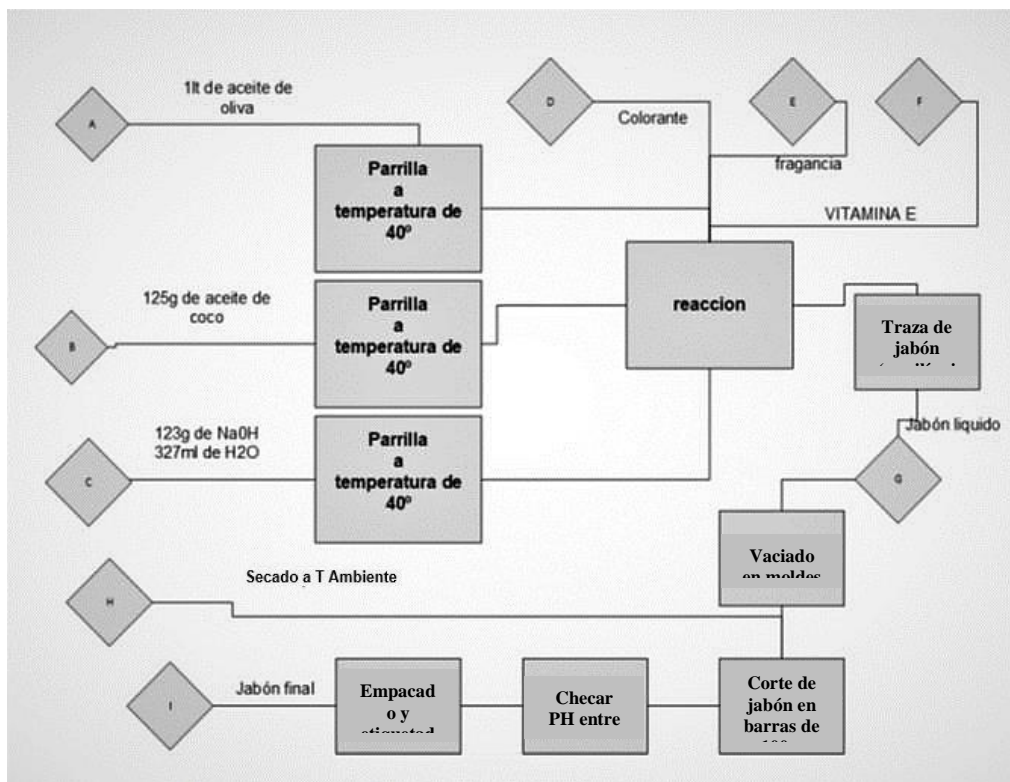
A

1lt de aceite de oliva

Parrilla a temperatura de 40º

D

Colorante

E

fragancia

F

VITAMINA E

B

125g de aceite de coco

Parrilla a temperatura de 40º

reaccion

Traza de jabón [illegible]

C

123g de Na0H 327ml de H2O

Parrilla a temperatura de 40º

Jabón liquido

G

Vaciado en moldes

H

Secado a T Ambiente

I

Jabón final

Empacado y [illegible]

Checar PH entre

Corte de jabón en barras de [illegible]